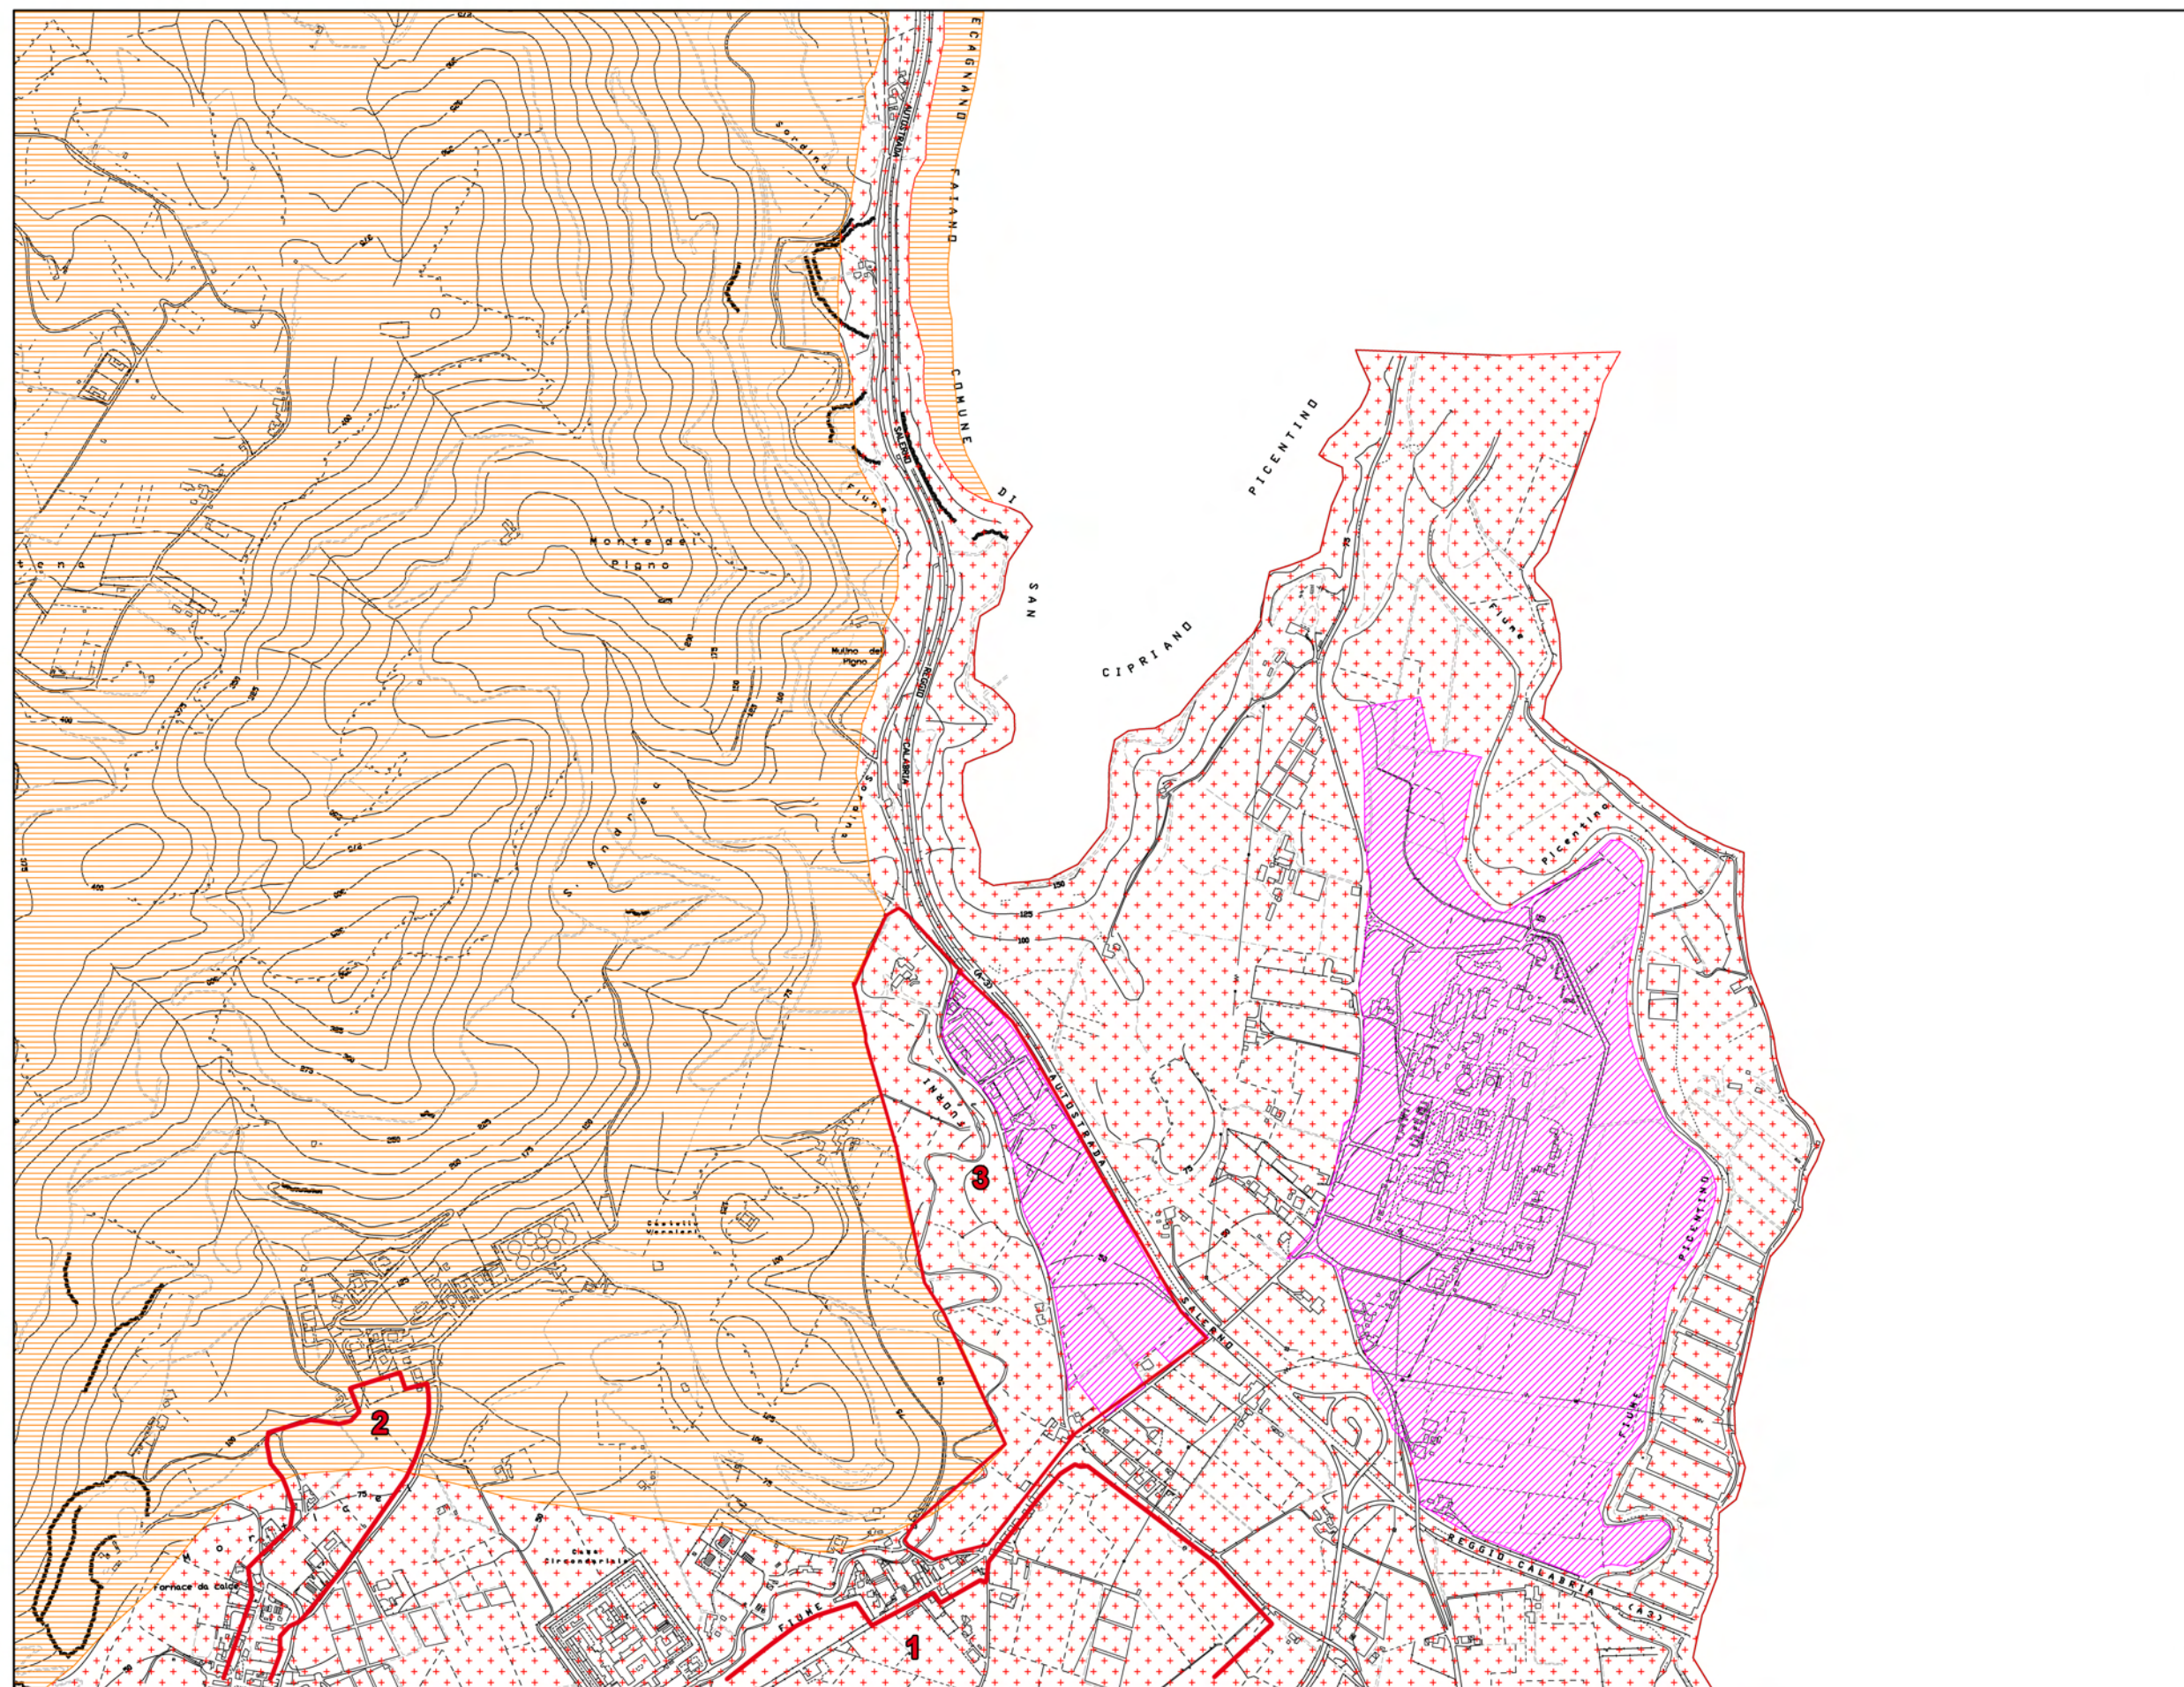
COMUNE DI SAN CIPRIANO PICENTINO

FAIANO

ECAGNANO

AUTOSTRADA SALERNO REGGIO CALABRIA

Fiume

Monte del Pigno

Mulino del Pigno

Fiume Picentino

Picentino

Fiume Picentino

AUTOSTRADA SALERNO REGGIO CALABRIA (A3)

(A3)

Castello Vicentini

Fornace da Calce

Cimiteri Circondariale

FIUME

1

2

3